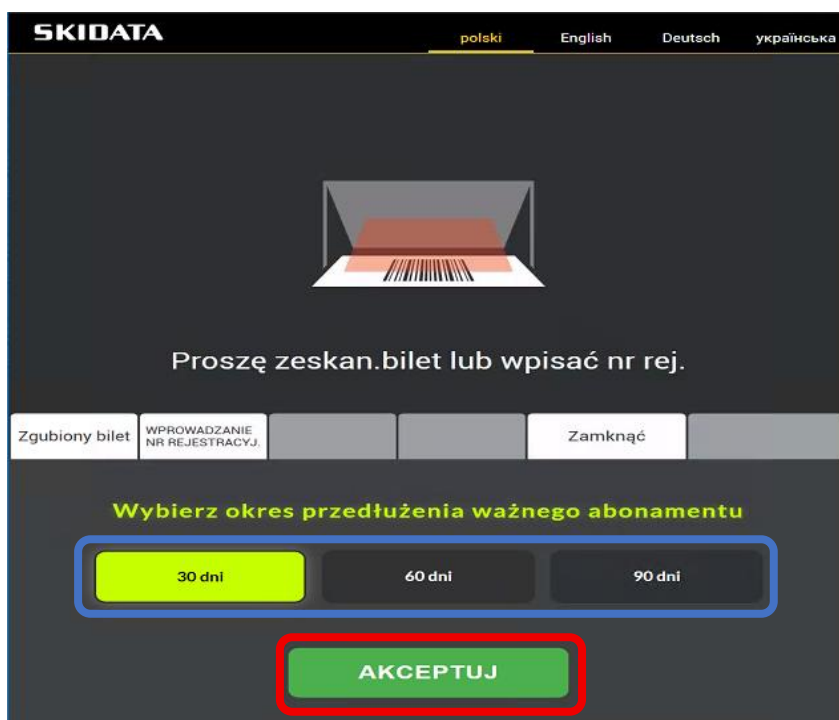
SKIDATA

polski English Deutsch українська

Proszę zeskan.bilet lub wpisać nr rej.

Zgubiony bilet

WPROWADZANIE NR REJESTRACYJ.

Zamknąć

Wybierz okres przedłużenia ważnego abonamentu

30 dni

60 dni

90 dni

AKCEPTUJ